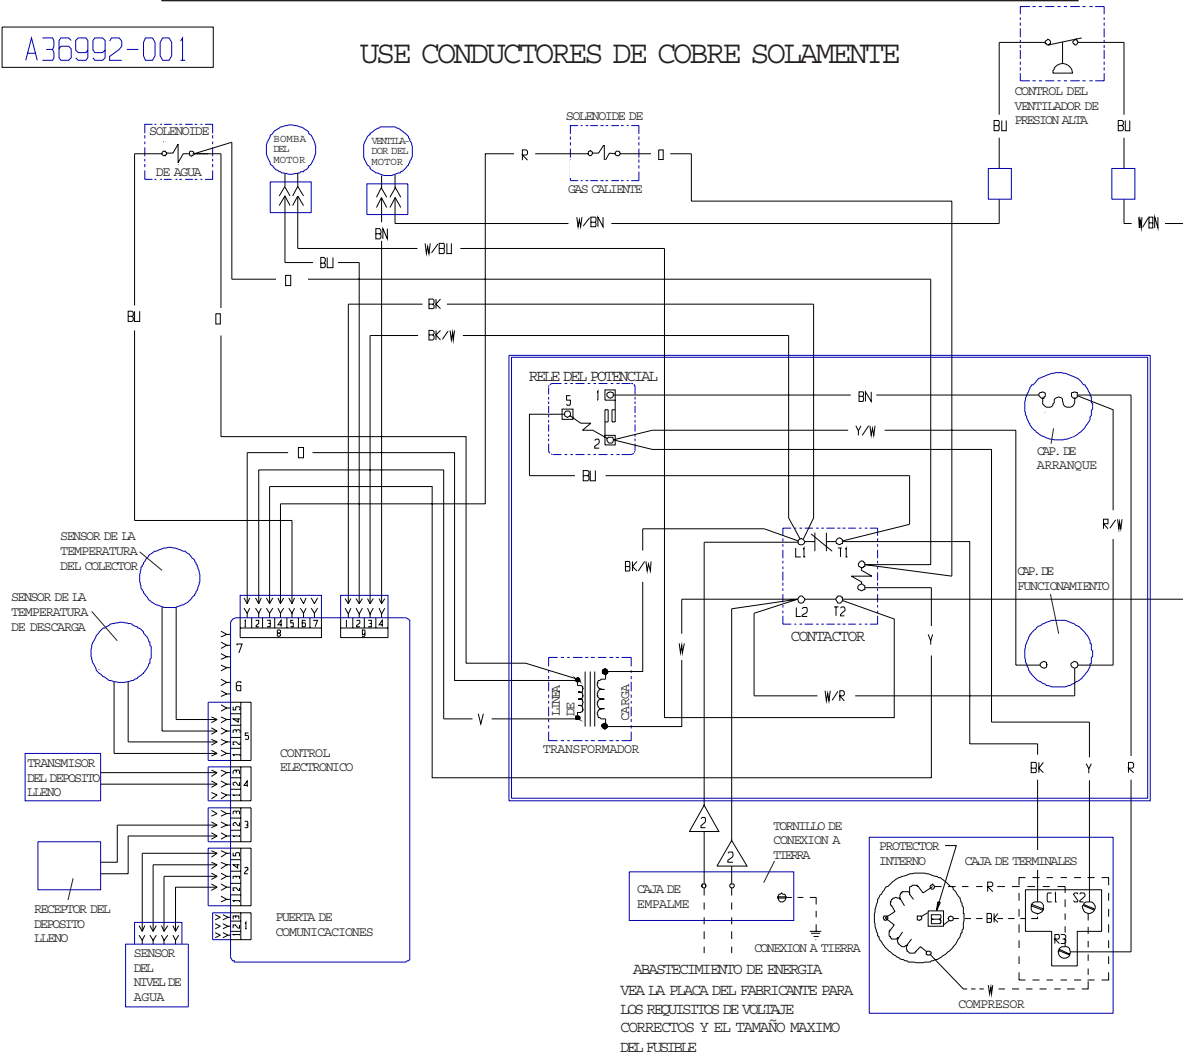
A36992-001

USE CONDUCTORES DE COBRE SOLAMENTE

CONTROL DEL VENTILADOR DE PRESION ALTA

BU

BU

W/BN

SOLENOIDE DE AGUA

BOMBA DEL MOTOR

VENTILADOR DEL MOTOR

SOLENOIDE DE GAS CALIENTE

R

O

W/BN

BN

W/BU

BU

O

BK

BK/W

BU

O

RELE DEL POTENCIAL

5

1

2

BN

Y/W

BU

CAP. DE ARRANQUE

O

R/W

SENSOR DE LA TEMPERATURA DEL COLECTOR

SENSOR DE LA TEMPERATURA DE DESCARGA

1 2 3 4 5 6 7

8

1 2 3 4

9

7

6

5 4 3 2 1

5

BK/W

L1

T1

CAP. DE FUNCIONAMIENTO

L2

T2

CONTACTOR

W

Y

LINEA DE

CARGA

W/R

V

TRANSFORMADOR

CONTROL ELECTRONICO

TRANSMISOR DEL DEPOSITO LLENO

3 2 1

4

2 1

3

5 4 3 2 1

2

3 2 1

PUERTA DE COMUNICACIONES

RECEPTOR DEL DEPOSITO LLENO

SENSOR DEL NIVEL DE AGUA

BK

Y

R

2

2

TORNILLO DE CONEXION A TIERRA

CAJA DE EMPALME

CONEXION A TIERRA

PROTECTOR INTERNO

CAJA DE TERMINALES

R

BK

C1

S2

R3

W

COMPRESOR

ABASTECIMIENTO DE ENERGIA

VEA LA PLACA DEL FABRICANTE PARA LOS REQUISITOS DE VOLTAJE CORRECTOS Y EL TAMAÑO MAXIMO DEL FUSIBLE